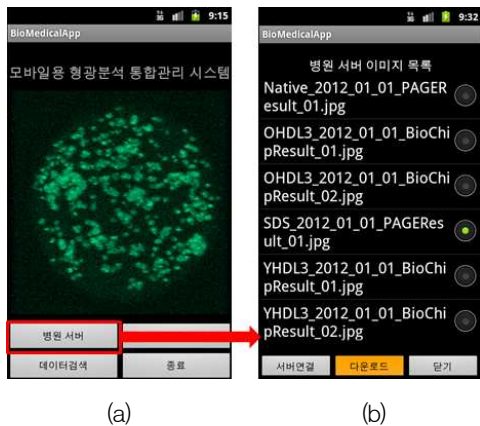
9:15
BioMedicalApp
모바일용 형광분석 통합관리 시스템
병원 서버
데이터검색
종료
(a)

9:32
BioMedicalApp
병원 서버 이미지 목록
Native_2012_01_01_PAGERresult_01.jpg
OHDL3_2012_01_01_BioChipResult_01.jpg
OHDL3_2012_01_01_BioChipResult_02.jpg
SDS_2012_01_01_PAGEResult_01.jpg
YHDL3_2012_01_01_BioChipResult_01.jpg
YHDL3_2012_01_01_BioChipResult_02.jpg
서버연결
다운로드
닫기
(b)